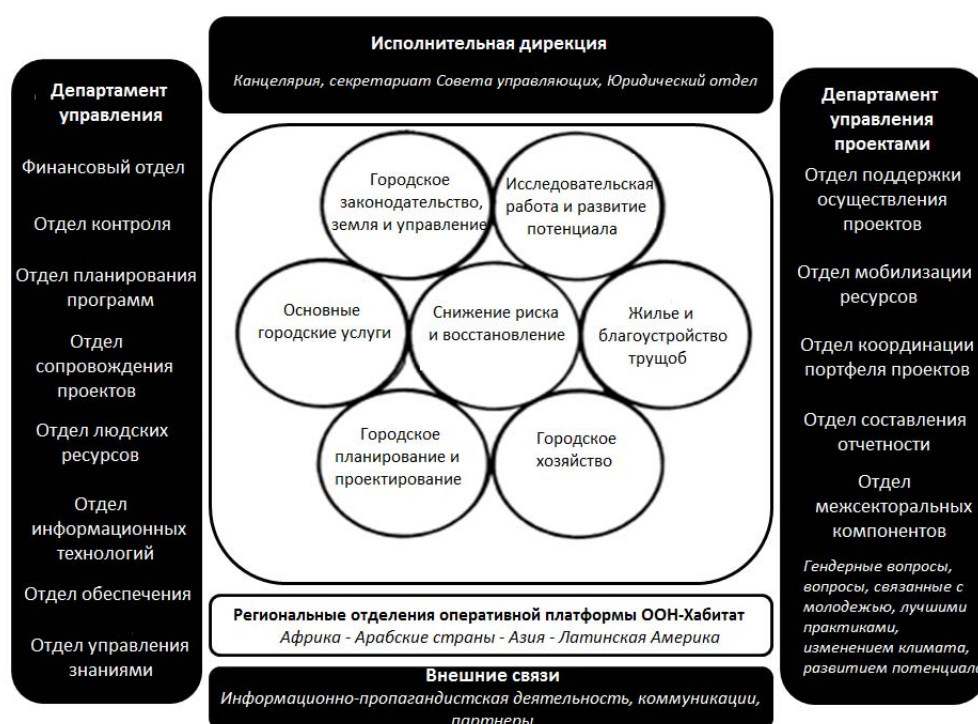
Исполнительная дирекция
Канцелярия, секретариат Совета управляющих, Юридический отдел

Департамент управления

Финансовый отдел

Отдел контроля

Отдел планирования программ

Отдел сопровождения проектов

Отдел людских ресурсов

Отдел информационных технологий

Отдел обеспечения

Отдел управления знаниями

Городское законодательство, земля и управление

Исследовательская работа и развитие потенциала

Основные городские услуги

Снижение риска и восстановление

Жилье и благоустройство трущоб

Городское планирование и проектирование

Городское хозяйство

Департамент управления проектами

Отдел поддержки осуществления проектов

Отдел мобилизации ресурсов

Отдел координации портфеля проектов

Отдел составления отчетности

Отдел межсекторальных компонентов

Гендерные вопросы, вопросы, связанные с молодежью, лучшими практиками, изменением климата, развитием потенциала

Региональные отделения оперативной платформы ООН-Хабитат
Африка - Арабские страны - Азия - Латинская Америка

Внешние связи
Информационно-пропагандистская деятельность, коммуникации, партнеры